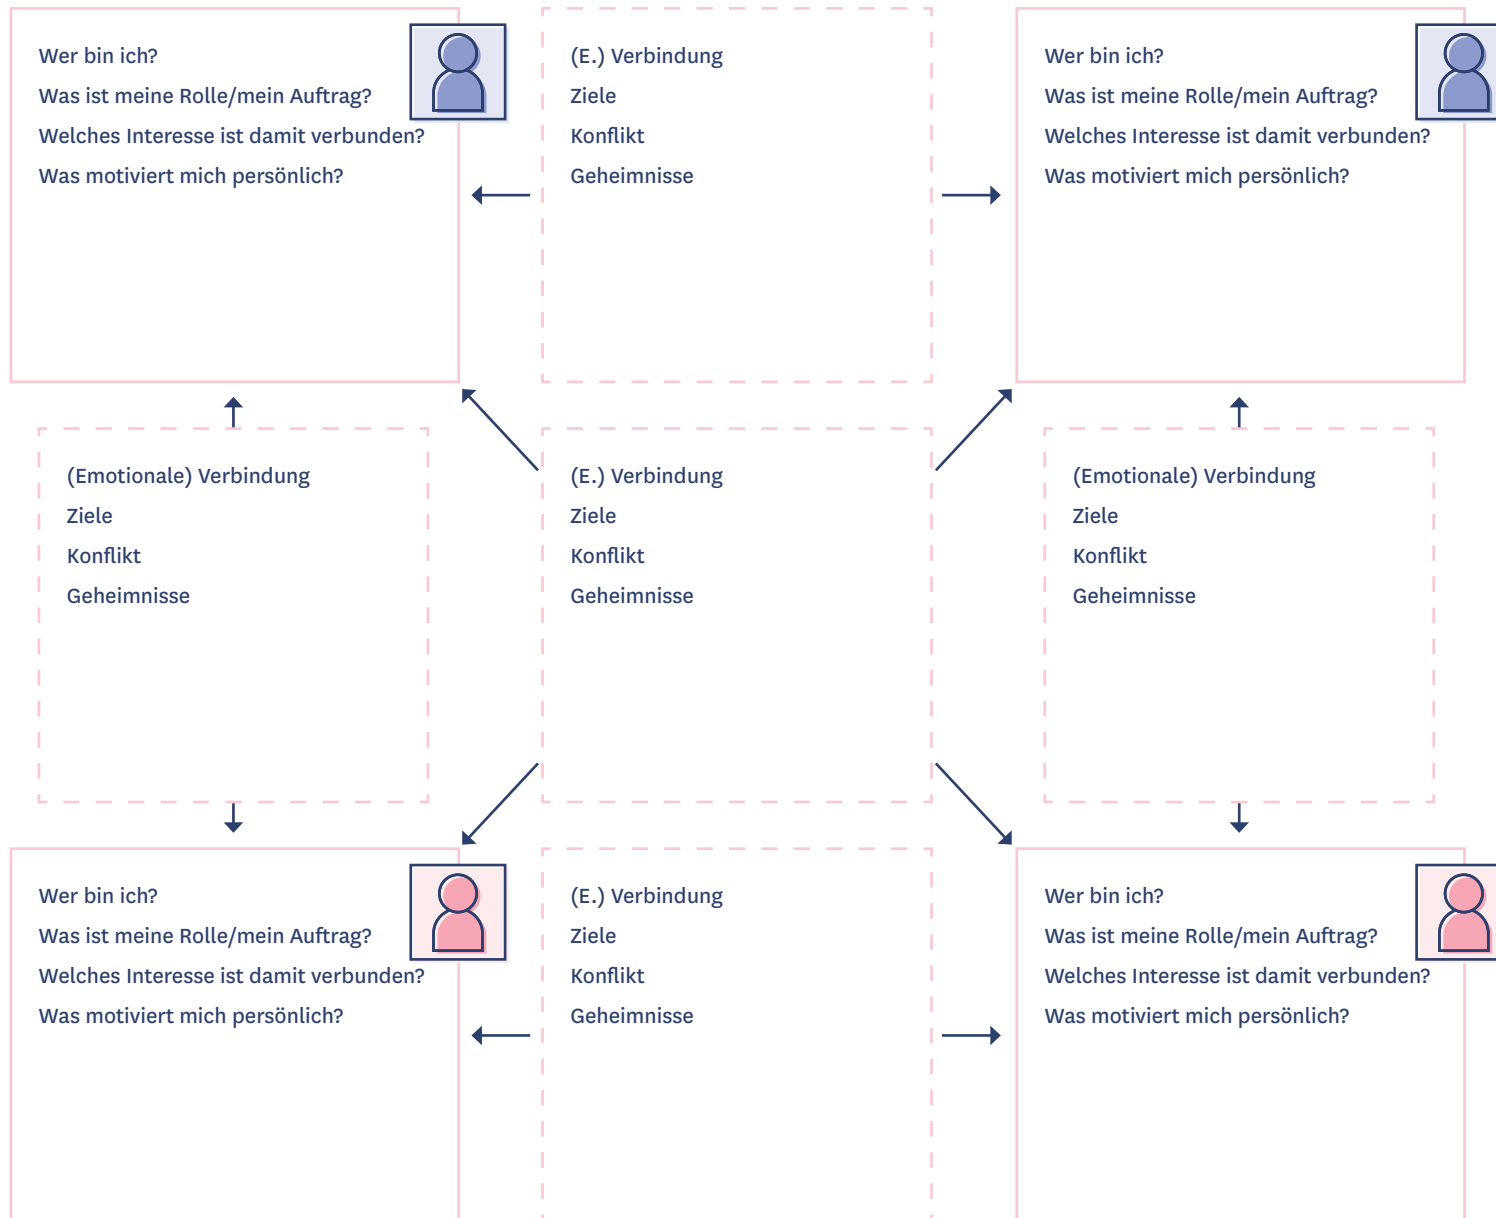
Wer bin ich?
Was ist meine Rolle/mein Auftrag?
Welches Interesse ist damit verbunden?
Was motiviert mich persönlich?

(E.) Verbindung
Ziele
Konflikt
Geheimnisse

Wer bin ich?
Was ist meine Rolle/mein Auftrag?
Welches Interesse ist damit verbunden?
Was motiviert mich persönlich?

(Emotionale) Verbindung
Ziele
Konflikt
Geheimnisse

(E.) Verbindung
Ziele
Konflikt
Geheimnisse

(Emotionale) Verbindung
Ziele
Konflikt
Geheimnisse

Wer bin ich?
Was ist meine Rolle/mein Auftrag?
Welches Interesse ist damit verbunden?
Was motiviert mich persönlich?

(E.) Verbindung
Ziele
Konflikt
Geheimnisse

Wer bin ich?
Was ist meine Rolle/mein Auftrag?
Welches Interesse ist damit verbunden?
Was motiviert mich persönlich?